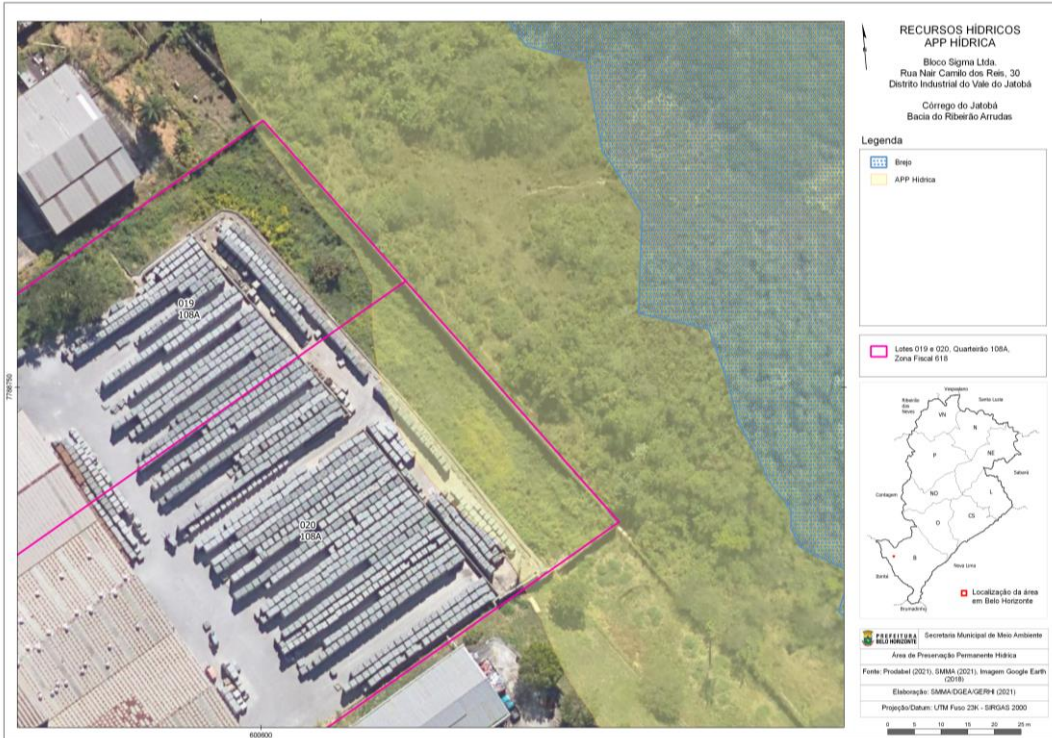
019
108A

020
108A

7798750

600600

RECURSOS HÍDRICOS
APP HÍDRICA

Bloco Sigma Ltda.
Rua Nair Camilo dos Reis, 30
Distrito Industrial do Vale do Jatobá

Córrego do Jatobá
Bacia do Ribeirão Arrudas

Legenda

Brejo

APP Hídrica

Lotes 019 e 020, Quarteirão 108A, Zona Fiscal 618

Vespasiano
Santa Luzia
Ribeirão das Neves
VN
N
P
NE
Sabará
Contagem
NO
L
O
CS
B
Nova Lima
Ibirité
Brumadinho

Localização da área em Belo Horizonte

PREFEITURA BELO HORIZONTE
Secretaria Municipal de Meio Ambiente

Área de Preservação Permanente Hídrica

Fonte: Prodabel (2021), SMMA (2021), Imagem Google Earth (2018)

Elaboração: SMMA/DGEA/GERHI (2021)

Projeção/Datum: UTM Fuso 23K - SIRGAS 2000

0 5 10 15 20 25 m